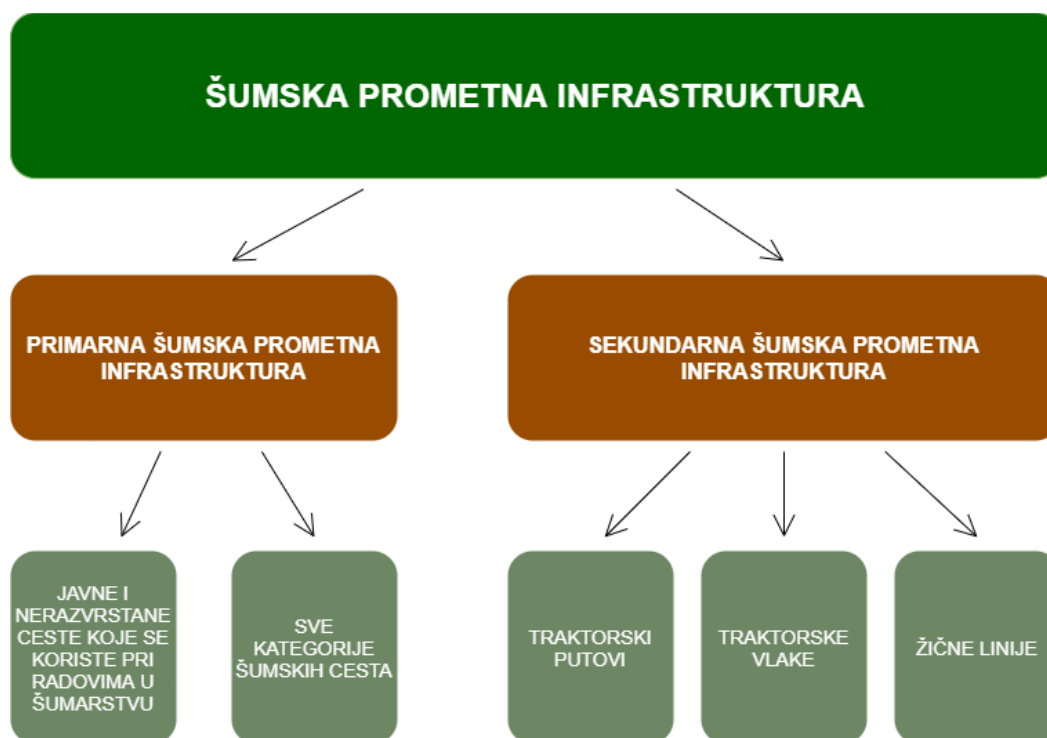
ŠUMSKA PROMETNA INFRASTRUKTURA

PRIMARNA ŠUMSKA PROMETNA INFRASTRUKTURA

SEKUNDARNA ŠUMSKA PROMETNA INFRASTRUKTURA

JAVNE I NERAZVRSTANE CESTE KOJE SE KORISTE PRI RADOVIMA U ŠUMARSTVU

SVE KATEGORIJE ŠUMSKIH CESTA

TRAKTORSKI PUTOVI

TRAKTORSKE VLAKE

ŽIČNE LINIJE